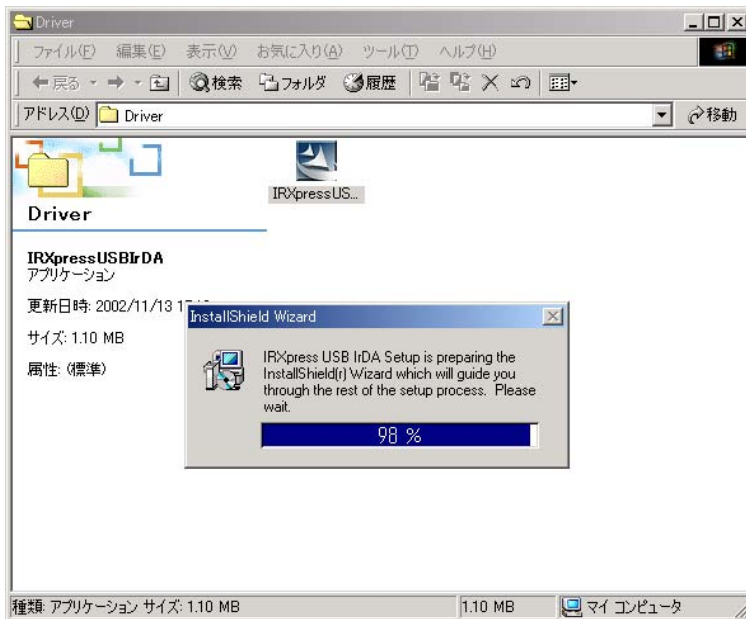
Driver

ファイル(F) 編集(E) 表示(V) お気に入り(A) ツール(T) ヘルプ(H)

戻る 検索 フォルダ 履歴

アドレス(D) Driver

移動

IRXpressUS...

Driver

IRXpressUSBIrDA
アプリケーション

更新日時: 2002/11/13 1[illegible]

サイズ: 1.10 MB

属性: (標準)

InstallShield Wizard

IRXpress USB IrDA Setup is preparing the InstallShield(r) Wizard which will guide you through the rest of the setup process. Please wait.

98 %

種類: アプリケーション サイズ: 1.10 MB

1.10 MB

マイ コンピュータ